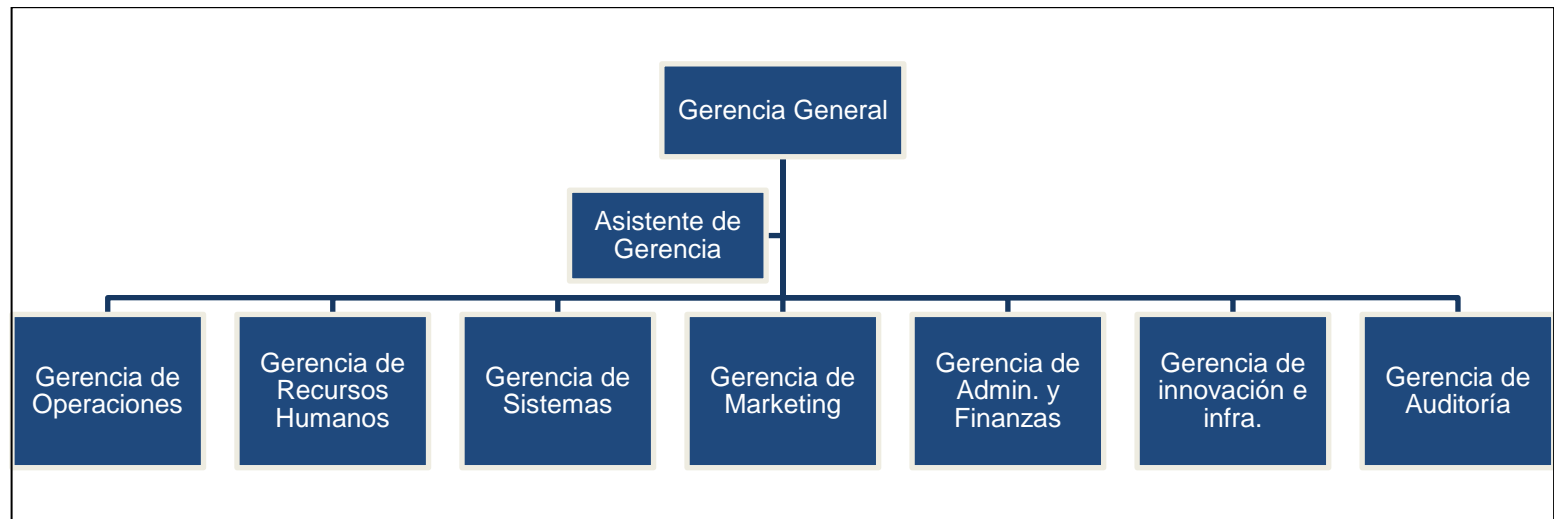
Gerencia General

Asistente de Gerencia

Gerencia de Operaciones

Gerencia de Recursos Humanos

Gerencia de Sistemas

Gerencia de Marketing

Gerencia de Admin. y Finanzas

Gerencia de innovación e infra.

Gerencia de Auditoría